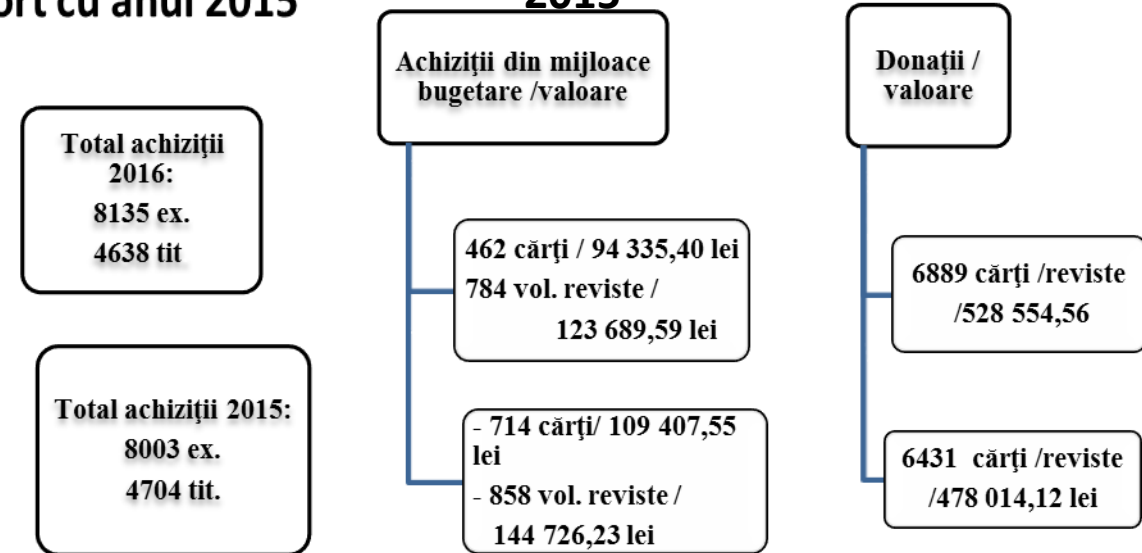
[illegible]ort cu anul 2015

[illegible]2015

Achiziţii din mijloace bugetare /valoare

Donaţii / valoare

Total achiziţii 2016:
8135 ex.
4638 tit

462 cărţi / 94 335,40 lei
784 vol. reviste / 123 689,59 lei

6889 cărţi /reviste /528 554,56

Total achiziţii 2015:
8003 ex.
4704 tit.

- 714 cărţi/ 109 407,55 lei
- 858 vol. reviste / 144 726,23 lei

6431 cărţi /reviste /478 014,12 lei